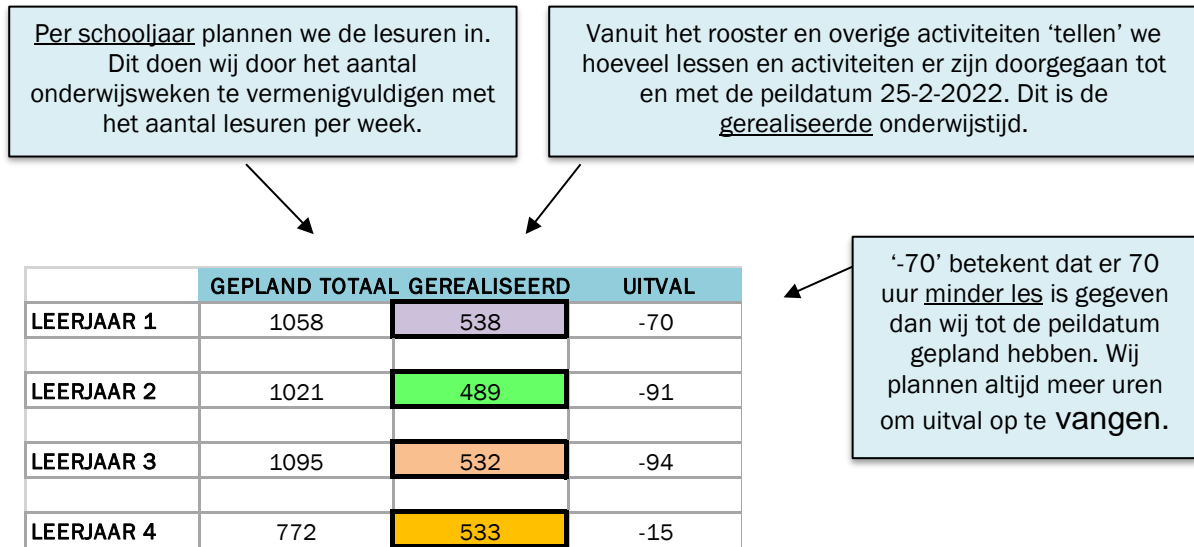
Per schooljaar plannen we de lesuren in. Dit doen wij door het aantal onderwijsweken te vermenigvuldigen met het aantal lesuren per week.

Vanuit het rooster en overige activiteiten 'tellen' we hoeveel lessen en activiteiten er zijn doorgegaan tot en met de peildatum 25-2-2022. Dit is de gerealiseerde onderwijstijd.

| | GEPLAND TOTAAL | GEREALISEERD | UITVAL |
|---|---|---|---|
| LEERJAAR 1 | 1058 | 538 | -70 |
| | | | |
| LEERJAAR 2 | 1021 | 489 | -91 |
| | | | |
| LEERJAAR 3 | 1095 | 532 | -94 |
| | | | |
| LEERJAAR 4 | 772 | 533 | -15 |

'-70' betekent dat er 70 uur minder les is gegeven dan wij tot de peildatum gepland hebben. Wij plannen altijd meer uren om uitval op te vangen.